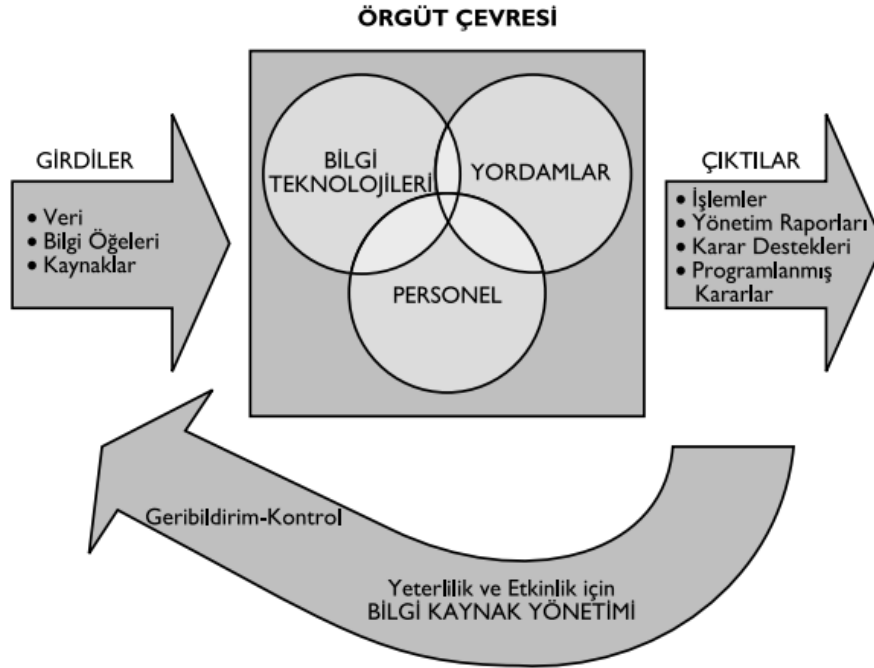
ÖRGÜT ÇEVRESİ

GİRDİLER
• Veri
• Bilgi Öğeleri
• Kaynaklar

BİLGİ TEKNOLOJİLERİ

YORDAMLAR

PERSONEL

ÇIKTILAR
• İşlemler
• Yönetim Raporları
• Karar Destekleri
• Programlanmış Kararlar

Geribildirim-Kontrol

Yeterlilik ve Etkinlik için
BİLGİ KAYNAK YÖNETİMİ